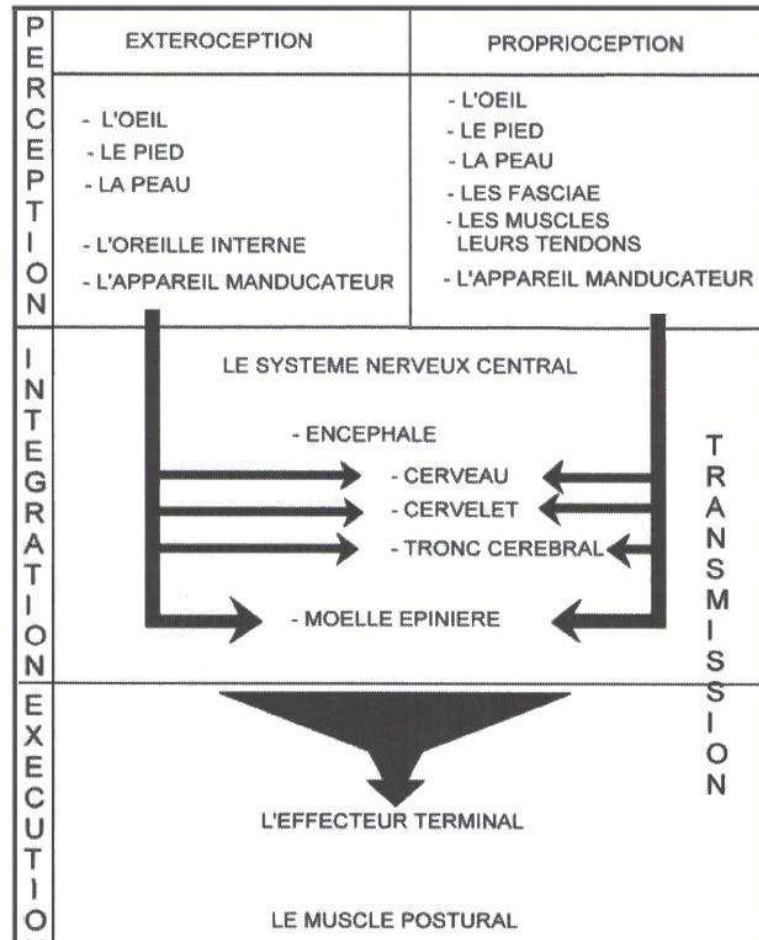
PERCEPTION

| EXTEROCEPTION | PROPRIOCEPTION |
|---|---|
| - L'OEIL<br>- LE PIED<br>- LA PEAU<br>- L'OREILLE INTERNE<br>- L'APPAREIL MANDUCATEUR | - L'OEIL<br>- LE PIED<br>- LA PEAU<br>- LES FASCIAE<br>- LES MUSCLES LEURS TENDONS<br>- L'APPAREIL MANDUCATEUR |

INTEGRATION

LE SYSTEME NERVEUX CENTRAL

- ENCEPHALE
- CERVEAU
- CERVELET
- TRONC CEREBRAL
- MOELLE EPINIERE

TRANSMISSION

EXECUTIO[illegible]

L'EFFECTEUR TERMINAL

LE MUSCLE POSTURAL